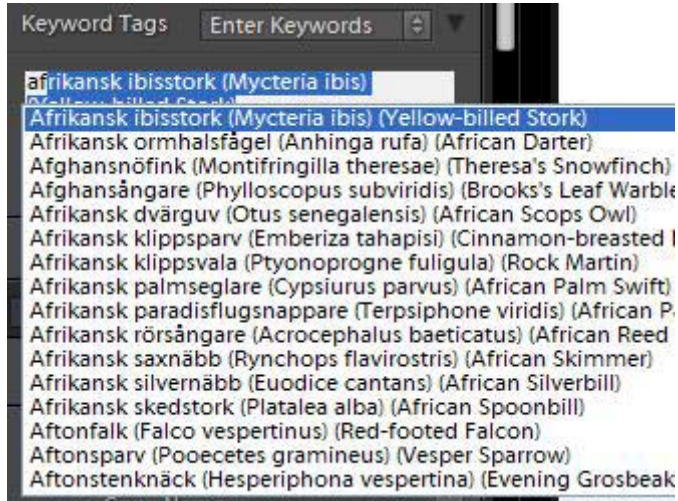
Keyword Tags Enter Keywords

afrikansk ibisstork (Mycteria ibis)
(Yellow-billed Stork)

Afrikansk ibisstork (Mycteria ibis) (Yellow-billed Stork)
Afrikansk ormhalsfågel (Anhinga rufa) (African Darter)
Afghansnöfink (Montifringilla theresae) (Theresa's Snowfinch)
Afghansångare (Phylloscopus subviridis) (Brooks's Leaf Warble
Afrikansk dvärguv (Otus senegalensis) (African Scops Owl)
Afrikansk klippsparv (Emberiza tahapisi) (Cinnamon-breasted
Afrikansk klippsvala (Ptyonoprogne fuligula) (Rock Martin)
Afrikansk palmseglare (Cypsiurus parvus) (African Palm Swift)
Afrikansk paradisflugsnappare (Terpsiphone viridis) (African P
Afrikansk rörsångare (Acrocephalus baeticatus) (African Reed
Afrikansk saxnäbb (Rynchops flavirostris) (African Skimmer)
Afrikansk silvernäbb (Euodice cantans) (African Silverbill)
Afrikansk skedstork (Platalea alba) (African Spoonbill)
Aftonfalk (Falco vespertinus) (Red-footed Falcon)
Aftonsparv (Pooecetes gramineus) (Vesper Sparrow)
Aftonstenknäck (Hesperiphona vespertina) (Evening Grosbeak